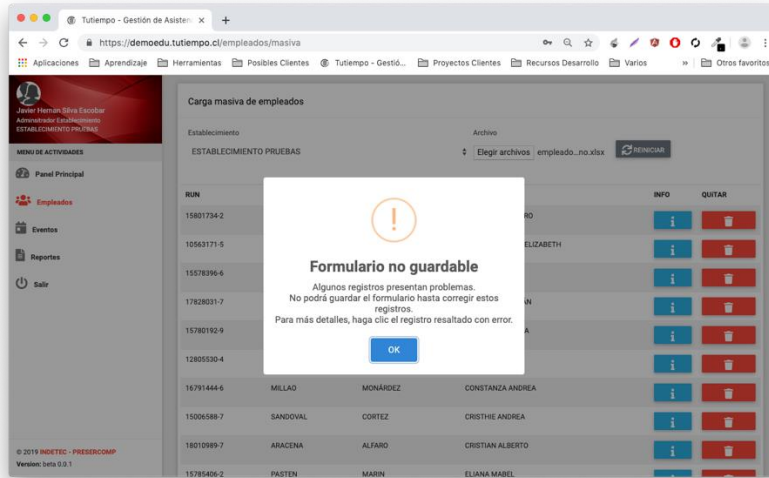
Tutiempo - Gestión de Asisten ×

https://demoedu.tutiempo.cl/empleados/masiva

Aplicaciones Aprendizaje Herramientas Posibles Clientes Tutiempo - Gestió... Proyectos Clientes Recursos Desarrollo Varios » Otros favoritos

Javier Hernán Silva Escobar
Administrador Establecimiento
ESTABLECIMIENTO PRUEBAS

MENU DE ACTIVIDADES

Panel Principal

Empleados

Eventos

Reportes

Salir

© 2019 INDETEC - PRESERCOMP
Version: beta 0.0.1

Carga masiva de empleados

Establecimiento
ESTABLECIMIENTO PRUEBAS

Archivo
Elegir archivos empleado...no.xlsx

REINICIAR

| RUN | | | | INFO | QUITAR |
|---|---|---|---|---|---|
| 15801734-2 | | | RO | i | |
| 10563171-5 | | | ELIZABETH | i | |
| 15578396-6 | | | | i | |
| 17828031-7 | | | AN | i | |
| 15780192-9 | | | A | i | |
| 12805530-4 | | | | i | |
| 16791444-6 | MILLAO | MONÁRDEZ | CONSTANZA ANDREA | i | |
| 15006588-7 | SANDOVAL | CORTEZ | CRISTHIE ANDREA | i | |
| 18010989-7 | ARACENA | ALFARO | CRISTIAN ALBERTO | i | |
| 15785406-2 | PASTEN | MARIN | ELIANA MABEL | i | |

!

Formulario no guardable

Algunos registros presentan problemas.
No podrá guardar el formulario hasta corregir estos registros.
Para más detalles, haga clic el registro resaltado con error.

OK